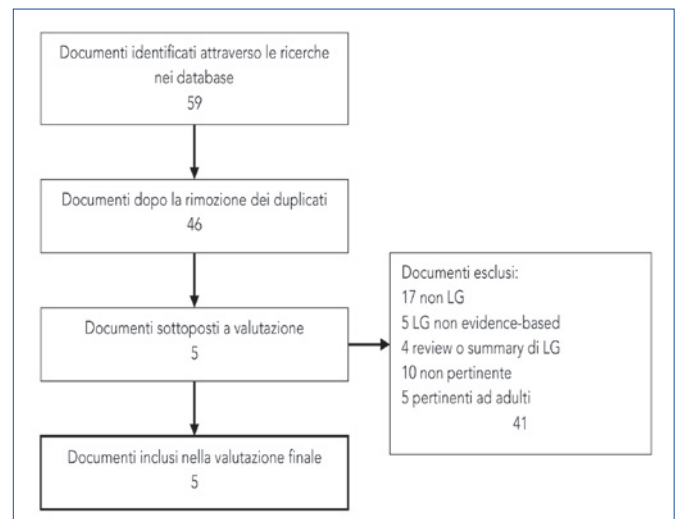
Documenti identificati attraverso le ricerche nei database
59

Documenti dopo la rimozione dei duplicati
46

Documenti sottoposti a valutazione
5

Documenti esclusi:
17 non LG
5 LG non evidence-based
4 review o summary di LG
10 non pertinente
5 pertinenti ad adulti
41

Documenti inclusi nella valutazione finale
5